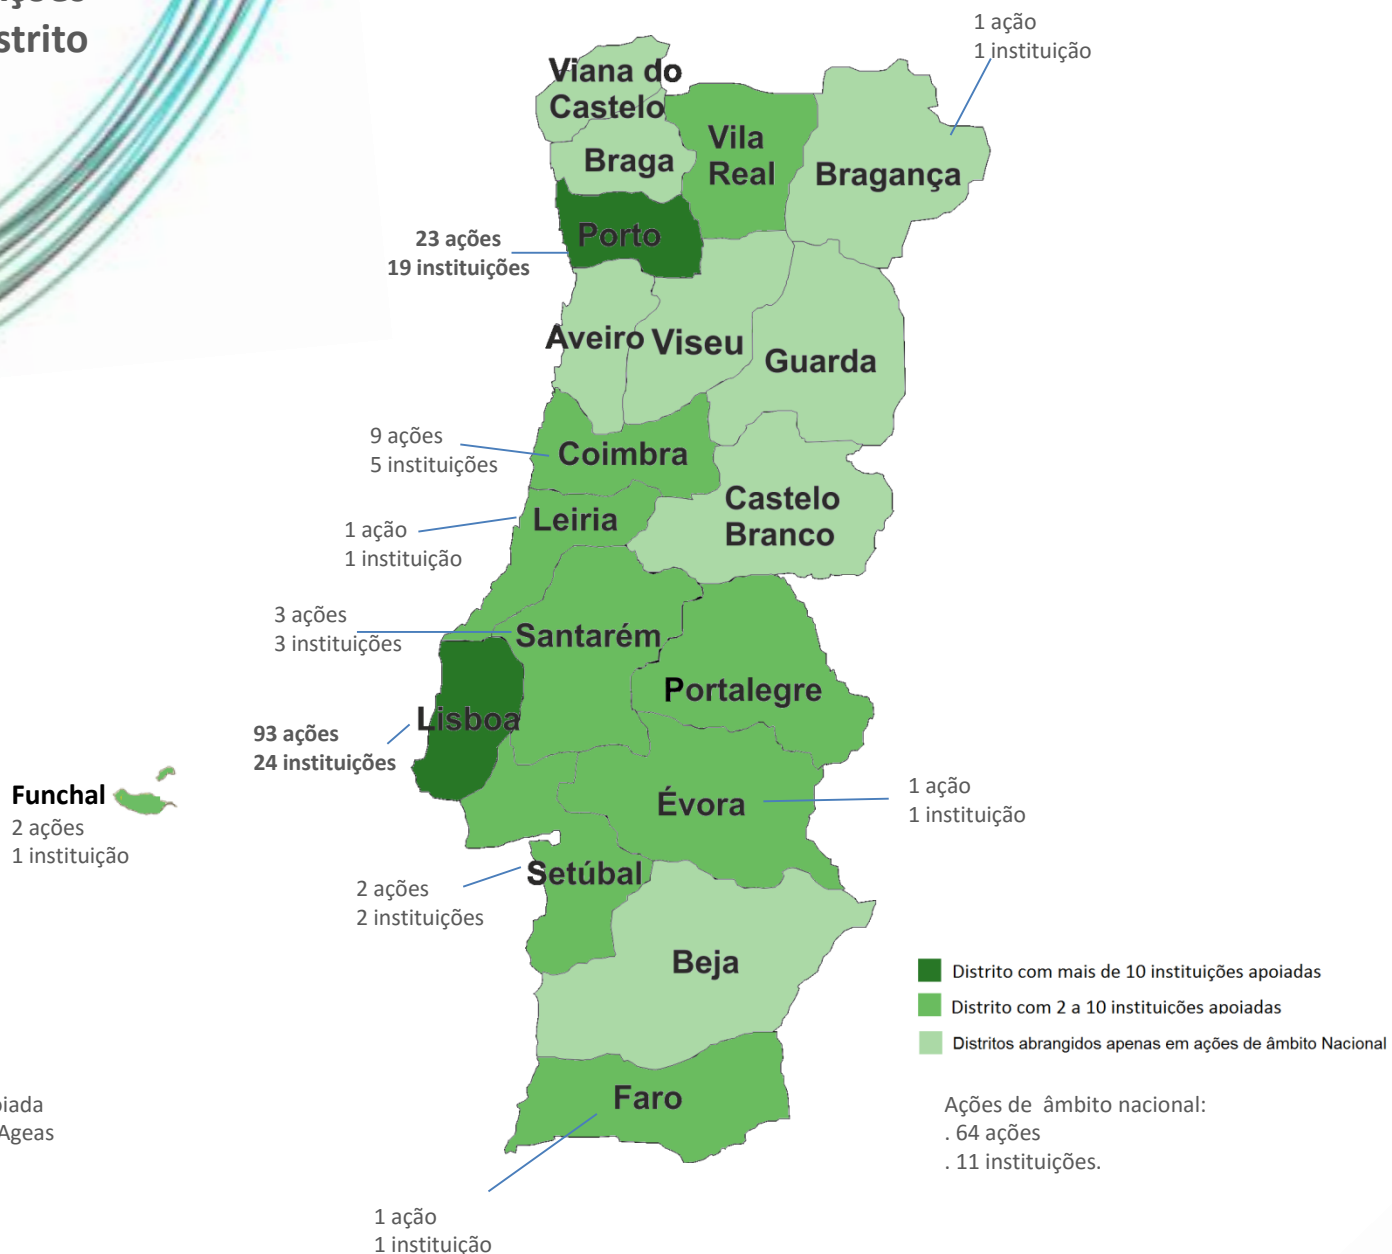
strito

1 ação
1 instituição

Viana do Castelo
Braga
Vila Real
Bragança

23 ações
19 instituições

Porto

Aveiro
Viseu
Guarda

9 ações
5 instituições

Coimbra

1 ação
1 instituição

Leiria

Castelo Branco

3 ações
3 instituições

Santarém

Portalegre

93 ações
24 instituições

Lisboa

Funchal
2 ações
1 instituição

Évora

1 ação
1 instituição

2 ações
2 instituições

Setúbal

Beja

Distrito com mais de 10 instituições apoiadas
Distrito com 2 a 10 instituições apoiadas
Distritos abrangidos apenas em ações de âmbito Nacional

Ações de âmbito nacional:
. 64 ações
. 11 instituições.

Faro

iada
Ageas

1 ação
1 instituição